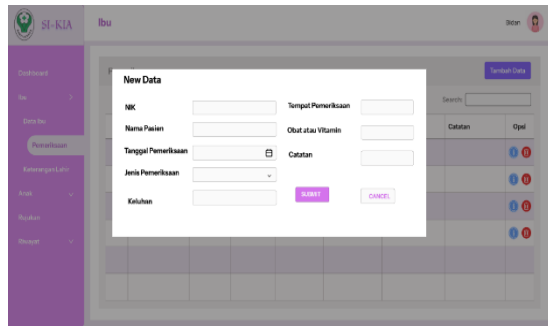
SI-KIA

Ibu

Bidan

Dashboard

Ibu

Data Ibu

Pemeriksaan

Keterangan Lahir

Anak

Rujukan

Riwayat

Tambah Data

Search:

Catatan

Opsi

New Data

NIK

Nama Pasien

Tanggal Pemeriksaan

Jenis Pemeriksaan

Keluhan

Tempat Pemeriksaan

Obat atau Vitamin

Catatan

SUBMIT

CANCEL